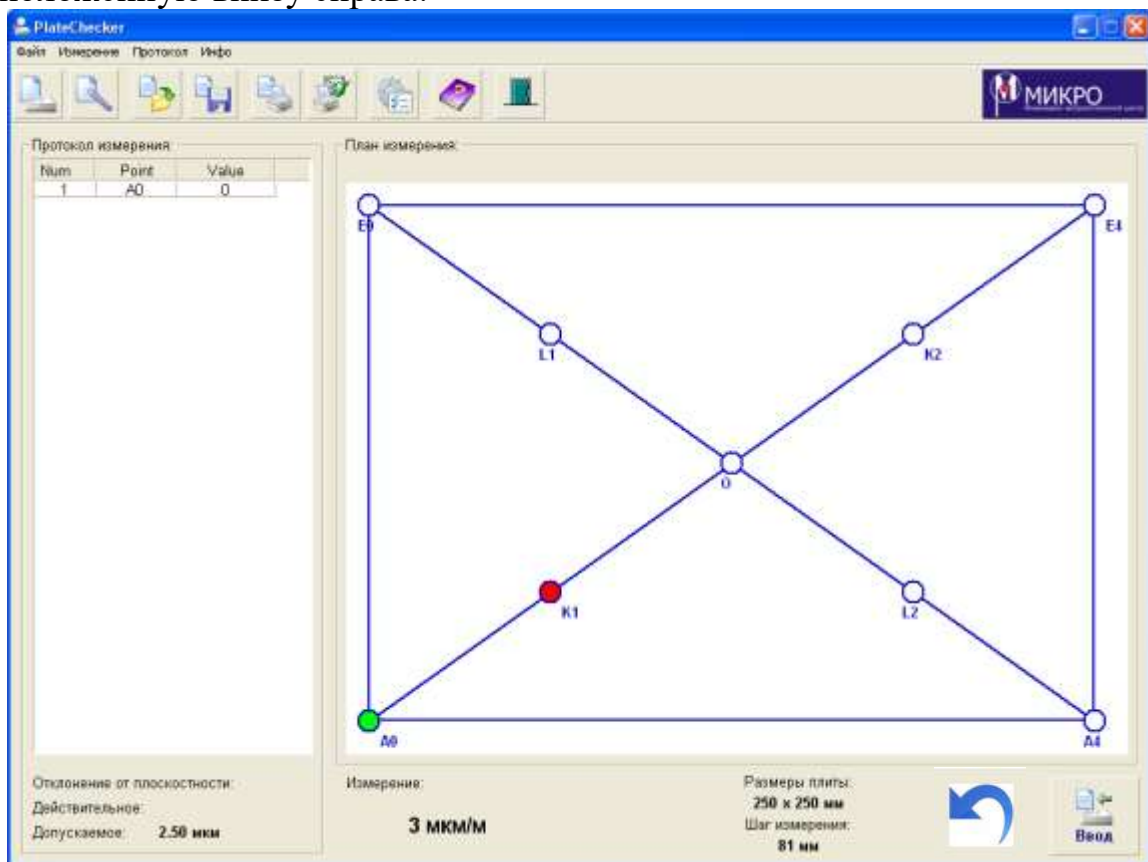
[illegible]

PlateChecker

Файл Измерение Протокол Инфо

МИКРО

Протокол измерения

| Num | Point | Value |
|---|---|---|
| 1 | A0 | 0 |

План измерения:

E0
E4
L1
K2
0
K1
L2
A0
A4

Отклонение от плоскостности:
Действительное:
Допускаемое: 2.50 мкм

Измерение:
3 мкм/м

Размеры плиты:
250 x 250 мм
Шаг измерения:
81 мм

Ввод